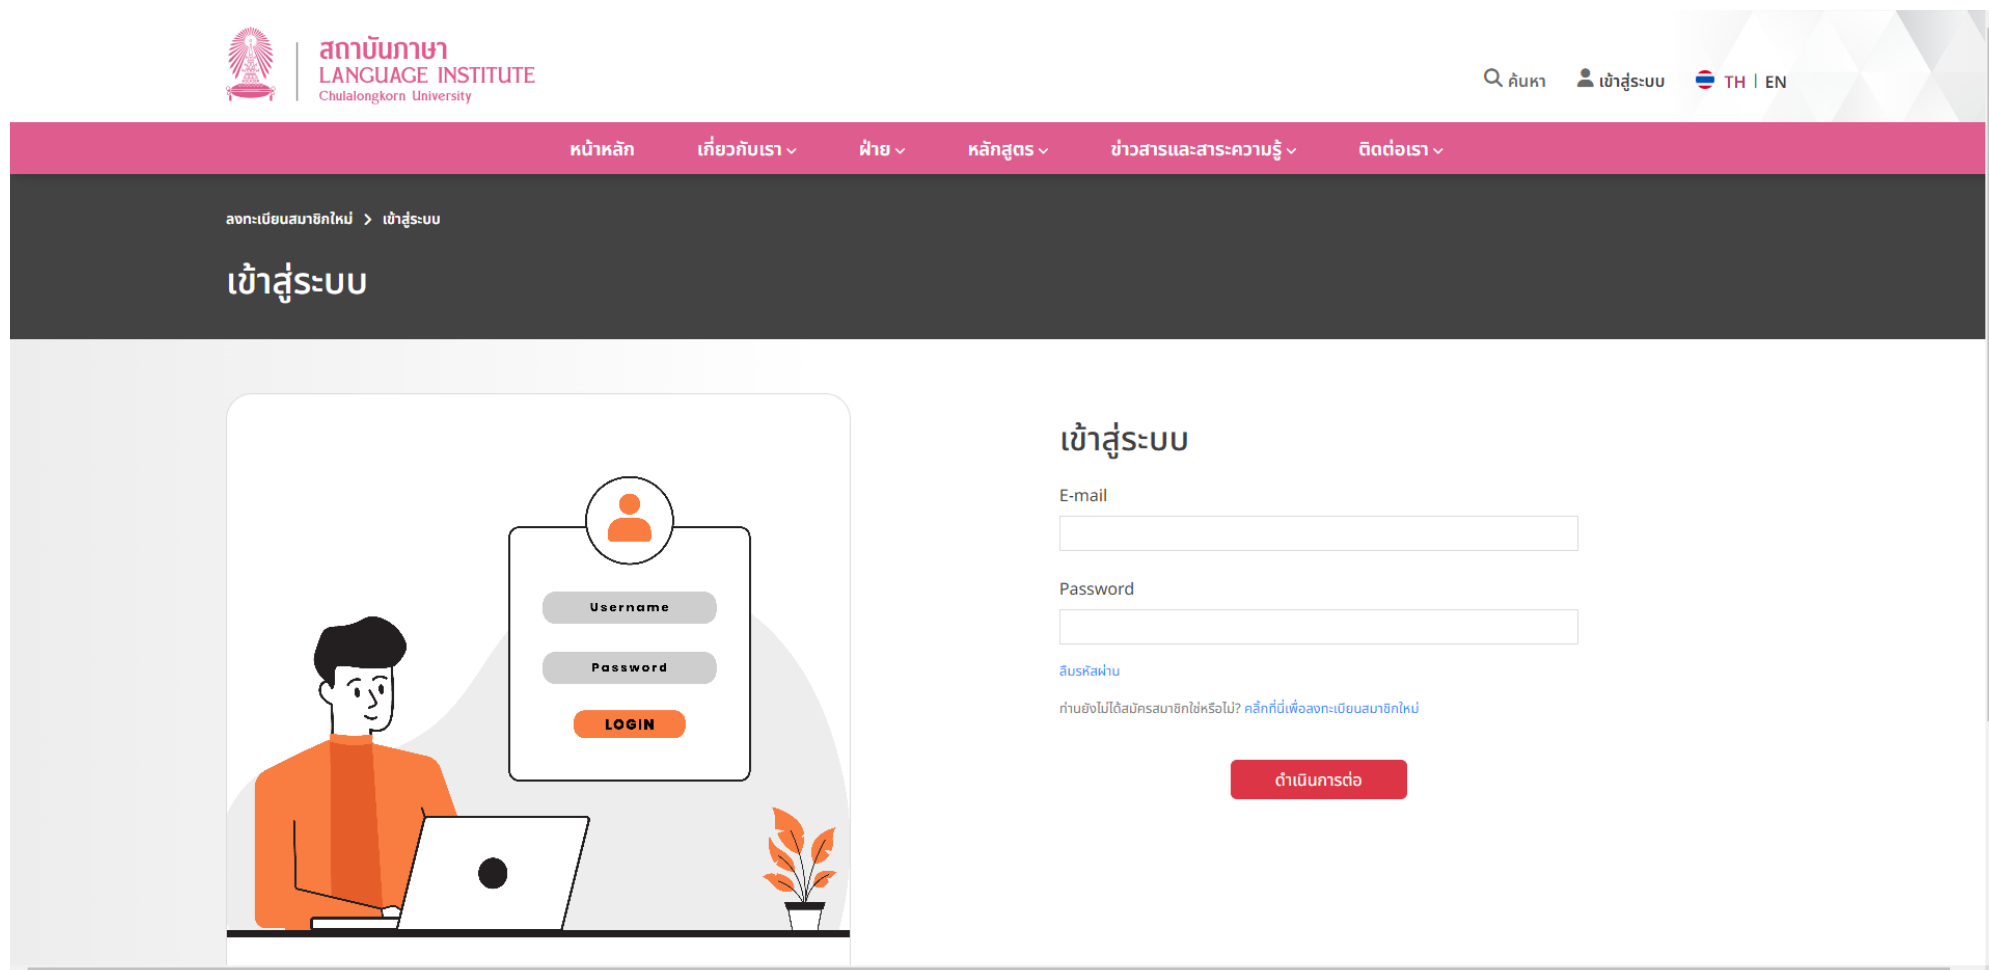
สถาบันภาษา
LANGUAGE INSTITUTE
Chulalongkorn University

ค้นหา เข้าสู่ระบบ TH | EN

หน้าหลัก เกี่ยวกับเรา ฝ่าย หลักสูตร ข่าวสารและสาระความรู้ ติดต่อเรา

ลงทะเบียนสมาชิกใหม่ > เข้าสู่ระบบ

เข้าสู่ระบบ

Username
Password
LOGIN

เข้าสู่ระบบ

E-mail

Password

ลืมรหัสผ่าน

ท่านยังไม่ได้สมัครสมาชิกใช่หรือไม่? คลิ๊กที่นี่เพื่อลงทะเบียนสมาชิกใหม่

ดำเนินการต่อ